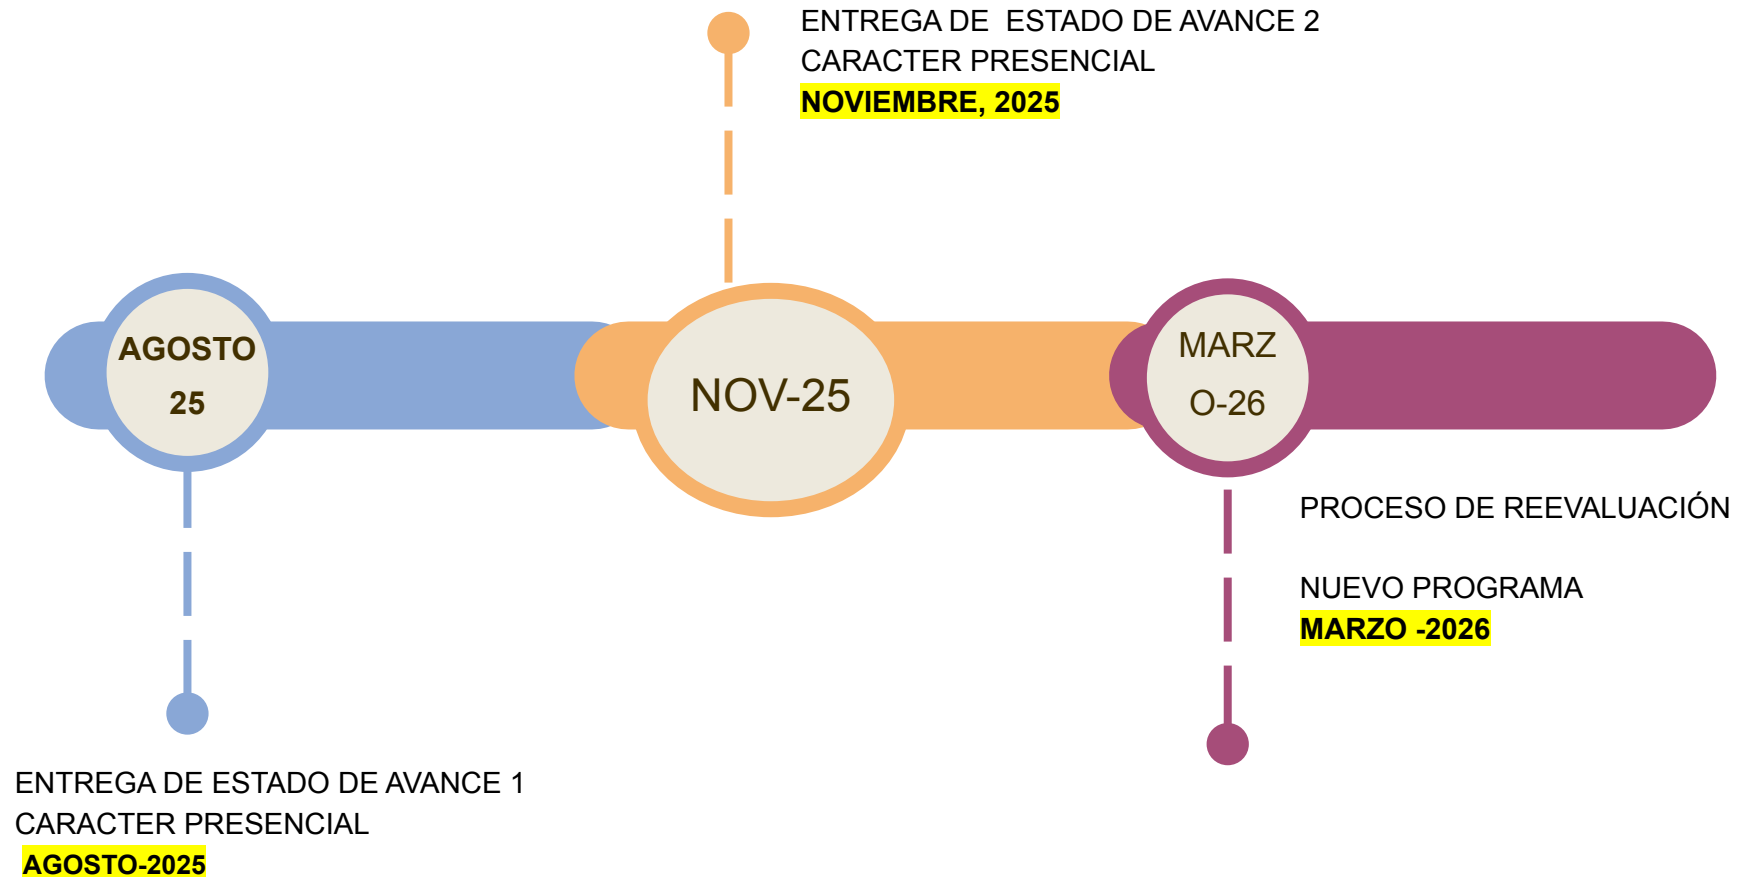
ENTREGA DE  ESTADO DE AVANCE 2
CARACTER PRESENCIAL
NOVIEMBRE, 2025

AGOSTO
25

NOV-25

MARZ
O-26

PROCESO DE REEVALUACIÓN

NUEVO PROGRAMA
MARZO -2026

ENTREGA DE ESTADO DE AVANCE 1
CARACTER PRESENCIAL
AGOSTO-2025